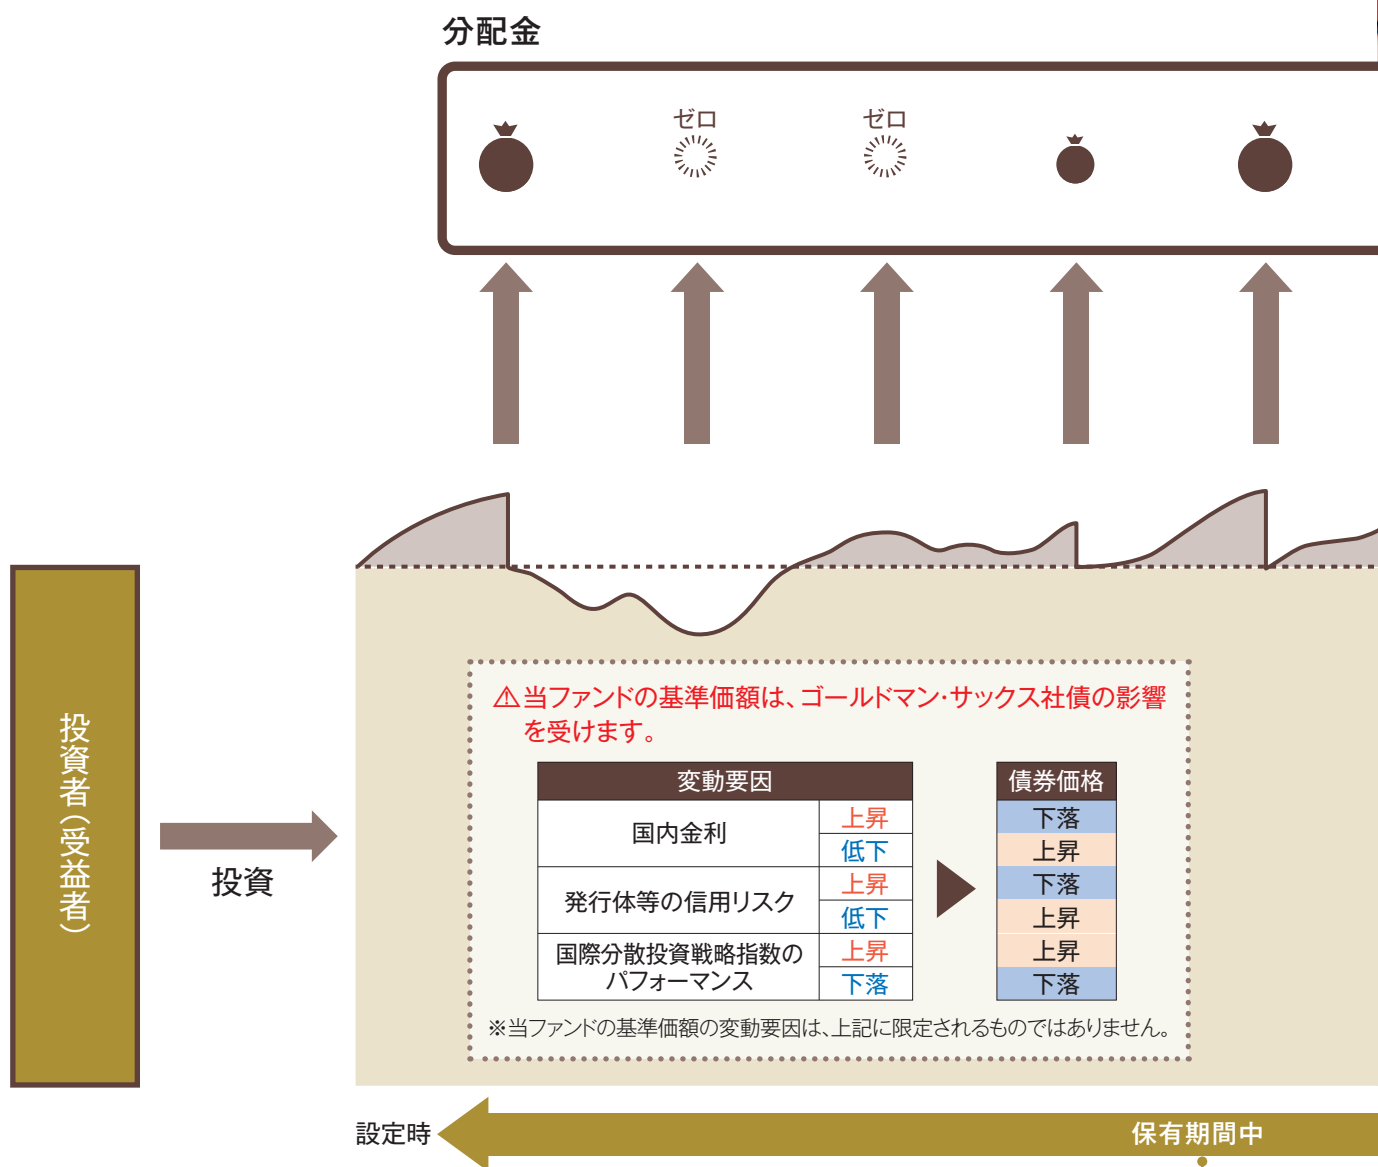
分配金

ゼロ

ゼロ

投資者（受益者）

投資

⚠当ファンドの基準価額は、ゴールドマン・サックス社債の影響を受けます。

| 変動要因 | | 債券価格 |
|---|---|---|
| 国内金利 | 上昇 | 下落 |
| | 低下 | 上昇 |
| 発行体等の信用リスク | 上昇 | 下落 |
| | 低下 | 上昇 |
| 国際分散投資戦略指数のパフォーマンス | 上昇 | 上昇 |
| | 下落 | 下落 |

※当ファンドの基準価額の変動要因は、上記に限定されるものではありません。

設定時

保有期間中